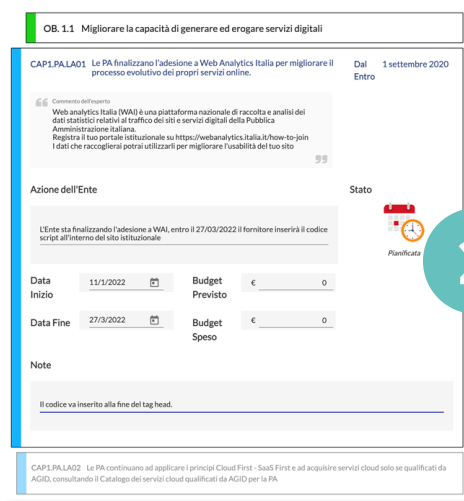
OB. 1.1 Migliorare la capacità di generare ed erogare servizi digitali

CAP1.PA.LA01 Le PA finalizzano l'adesione a Web Analytics Italia per migliorare il processo evolutivo dei propri servizi online.

Dal Entro 1 settembre 2020

Commento dell'esperto
Web analytics Italia (WAI) è una piattaforma nazionale di raccolta e analisi dei dati statistici relativi al traffico dei siti e servizi digitali della Pubblica Amministrazione italiana.
Registra il tuo portale istituzionale su https://webanalytics.italia.it/how-to-join
I dati che raccoglierai potrai utilizzarli per migliorare l'usabilità del tuo sito

Azione dell'Ente

Stato

L'Ente sta finalizzando l'adesione a WAI, entro il 27/03/2022 il fornitore inserirà il codice script all'interno del sito istituzionale

Pianificata

Data Inizio 11/1/2022

Budget Previsto € 0

Data Fine 27/3/2022

Budget Speso € 0

Note

Il codice va inserito alla fine del tag head.

CAP1.PA.LA02 Le PA continuano ad applicare i principi Cloud First - SaaS First e ad acquisire servizi cloud solo se qualificati da AGID, consultando il Catalogo dei servizi cloud qualificati da AGID per la PA